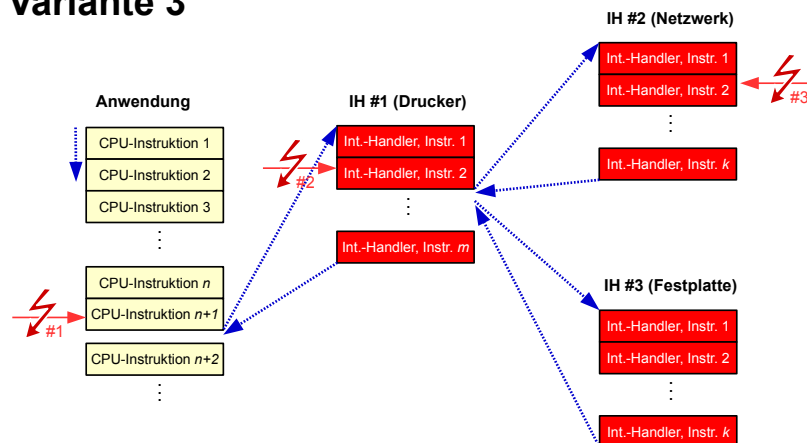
Variante 3

Anwendung

CPU-Instruktion 1
CPU-Instruktion 2
CPU-Instruktion 3
⋮
CPU-Instruktion $n$
CPU-Instruktion $n+1$
CPU-Instruktion $n+2$
⋮

#1

IH #1 (Drucker)

Int.-Handler, Instr. 1
Int.-Handler, Instr. 2
⋮
Int.-Handler, Instr. $m$

#2

IH #2 (Netzwerk)

Int.-Handler, Instr. 1
Int.-Handler, Instr. 2
⋮
Int.-Handler, Instr. $k$

#3

IH #3 (Festplatte)

Int.-Handler, Instr. 1
Int.-Handler, Instr. 2
⋮
Int.-Handler, Instr. $k$